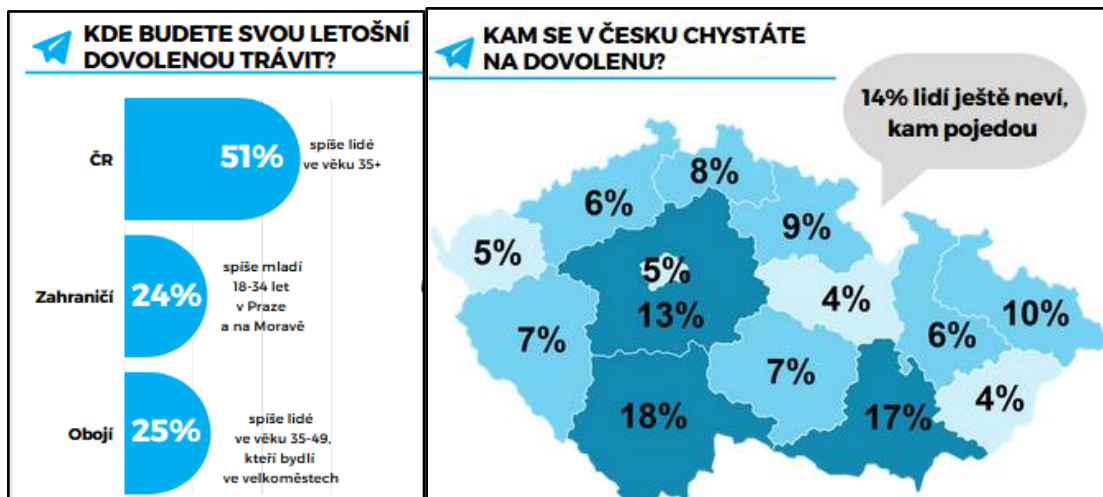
KDE BUDETE SVOU LETOŠNÍ DOVOLENOU TRÁVIT?

ČR 51% spíše lidé ve věku 35+

Zahraničí 24% spíše mladí 18-34 let v Praze a na Moravě

Obojí 25% spíše lidé ve věku 35-49, kteří bydlí ve velkoměstech

KAM SE V ČESKU CHYSTÁTE NA DOVOLENU?

14% lidí ještě neví, kam pojedou

8%
6%
9%
5%
5%
13%
4%
10%
7%
6%
7%
4%
18%
17%